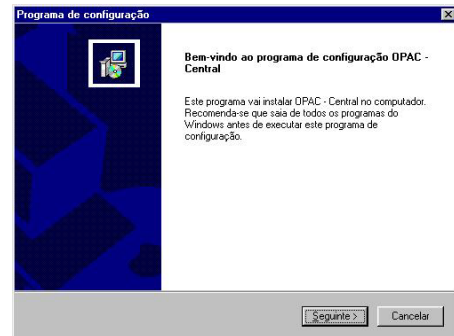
Programa de configuração

Bem-vindo ao programa de configuração OPAC - Central

Este programa vai instalar OPAC - Central no computador. Recomenda-se que saia de todos os programas do Windows antes de executar este programa de configuração.

Seguinte >

Cancelar